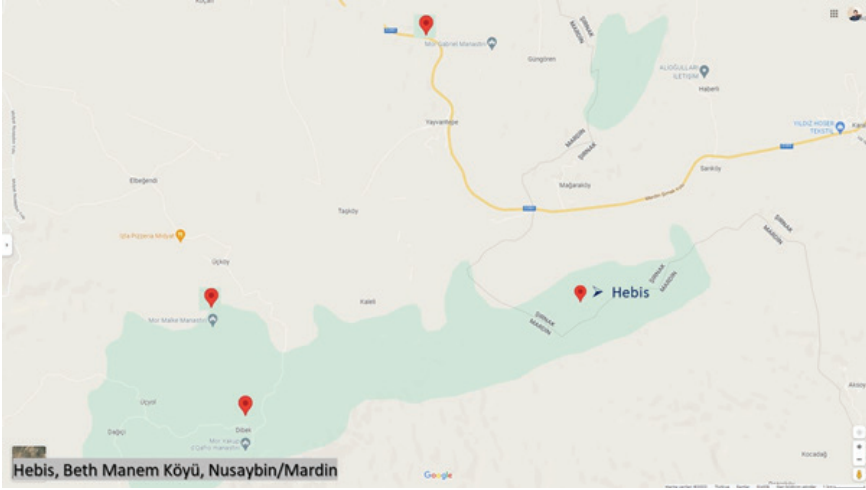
Koçan
Mor Gabriel Manastırı
Güngören
ŞIRNAK MARDİN
ALİOĞULLARI İLETİŞİM
Haberli
Yayvantepe
YILDIZ HOSER TEKSTİL
Kayalı
MARDİN ŞIRNAK
Sarıköy
Elbeğendi
Mağaraköy
Taşköy
ŞIRNAK MARDİN
Ufa Pizzeria Midyat
Üçköy
Kaleli
ŞIRNAK MARDİN
Hebis
ŞIRNAK MARDİN
Mor Malke Manastırı
Üçyol
Dağiçi
Dibek
Mor Yakup d'Zaho manastırı
Akçay
Kocadağ
Hebis, Beth Manem Köyü, Nusaybin/Mardin
Google